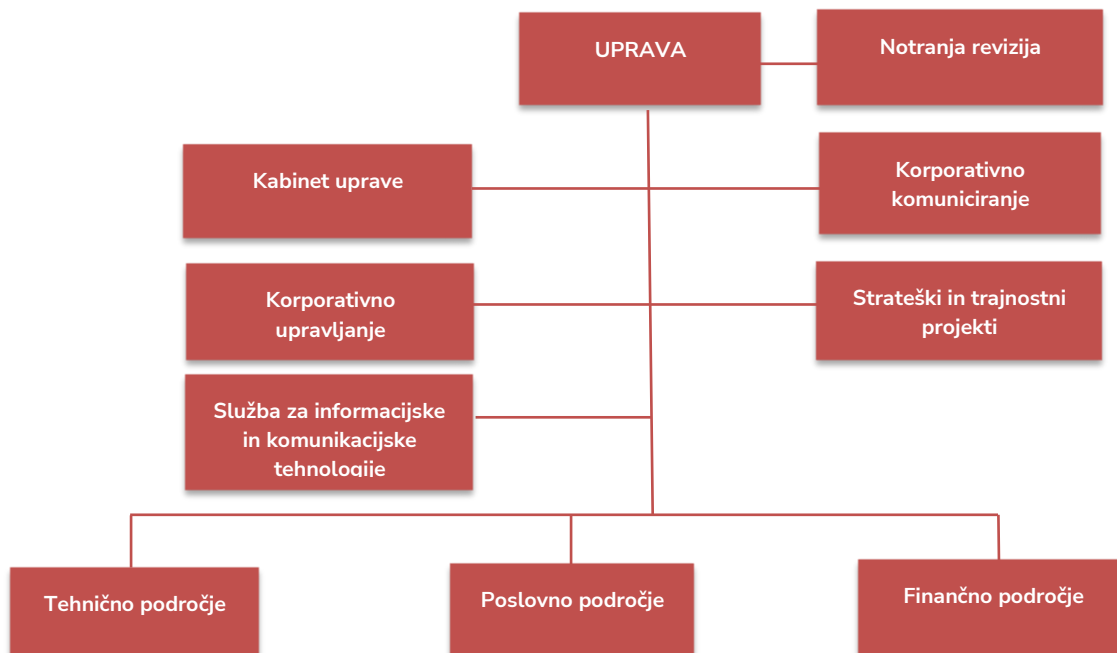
UPRAVA

Notranja revizija

Kabinet uprave

Korporativno komuniciranje

Korporativno upravljanje

Strateški in trajnostni projekti

Služba za informacijske in komunikacijske tehnologije

Tehnično področje

Poslovno področje

Finančno področje